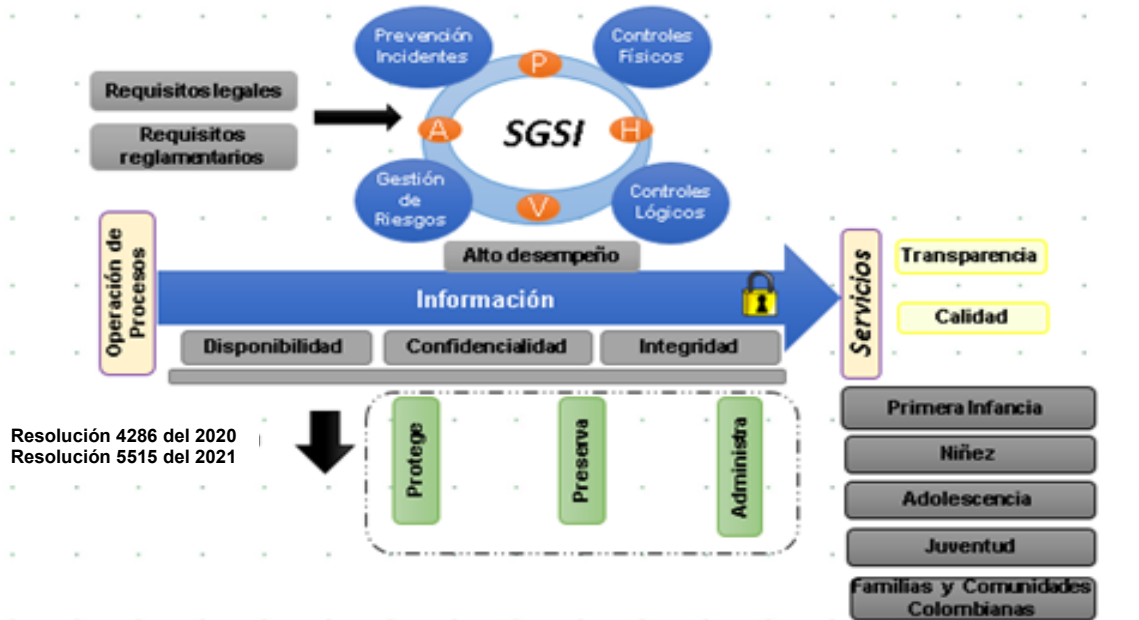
Prevención Incidentes

Controles Físicos

P

Requisitos legales

Requisitos reglamentarios

A

SGSI

H

Gestión de Riesgos

V

Controles Lógicos

Operación de Procesos

Alto desempeño

Información

Servicios

Transparencia

Calidad

Disponibilidad

Confidencialidad

Integridad

Resolución 4286 del 2020
Resolución 5515 del 2021

Protege

Preserva

Administra

Primera Infancia

Niñez

Adolescencia

Juventud

Familias y Comunidades Colombianas